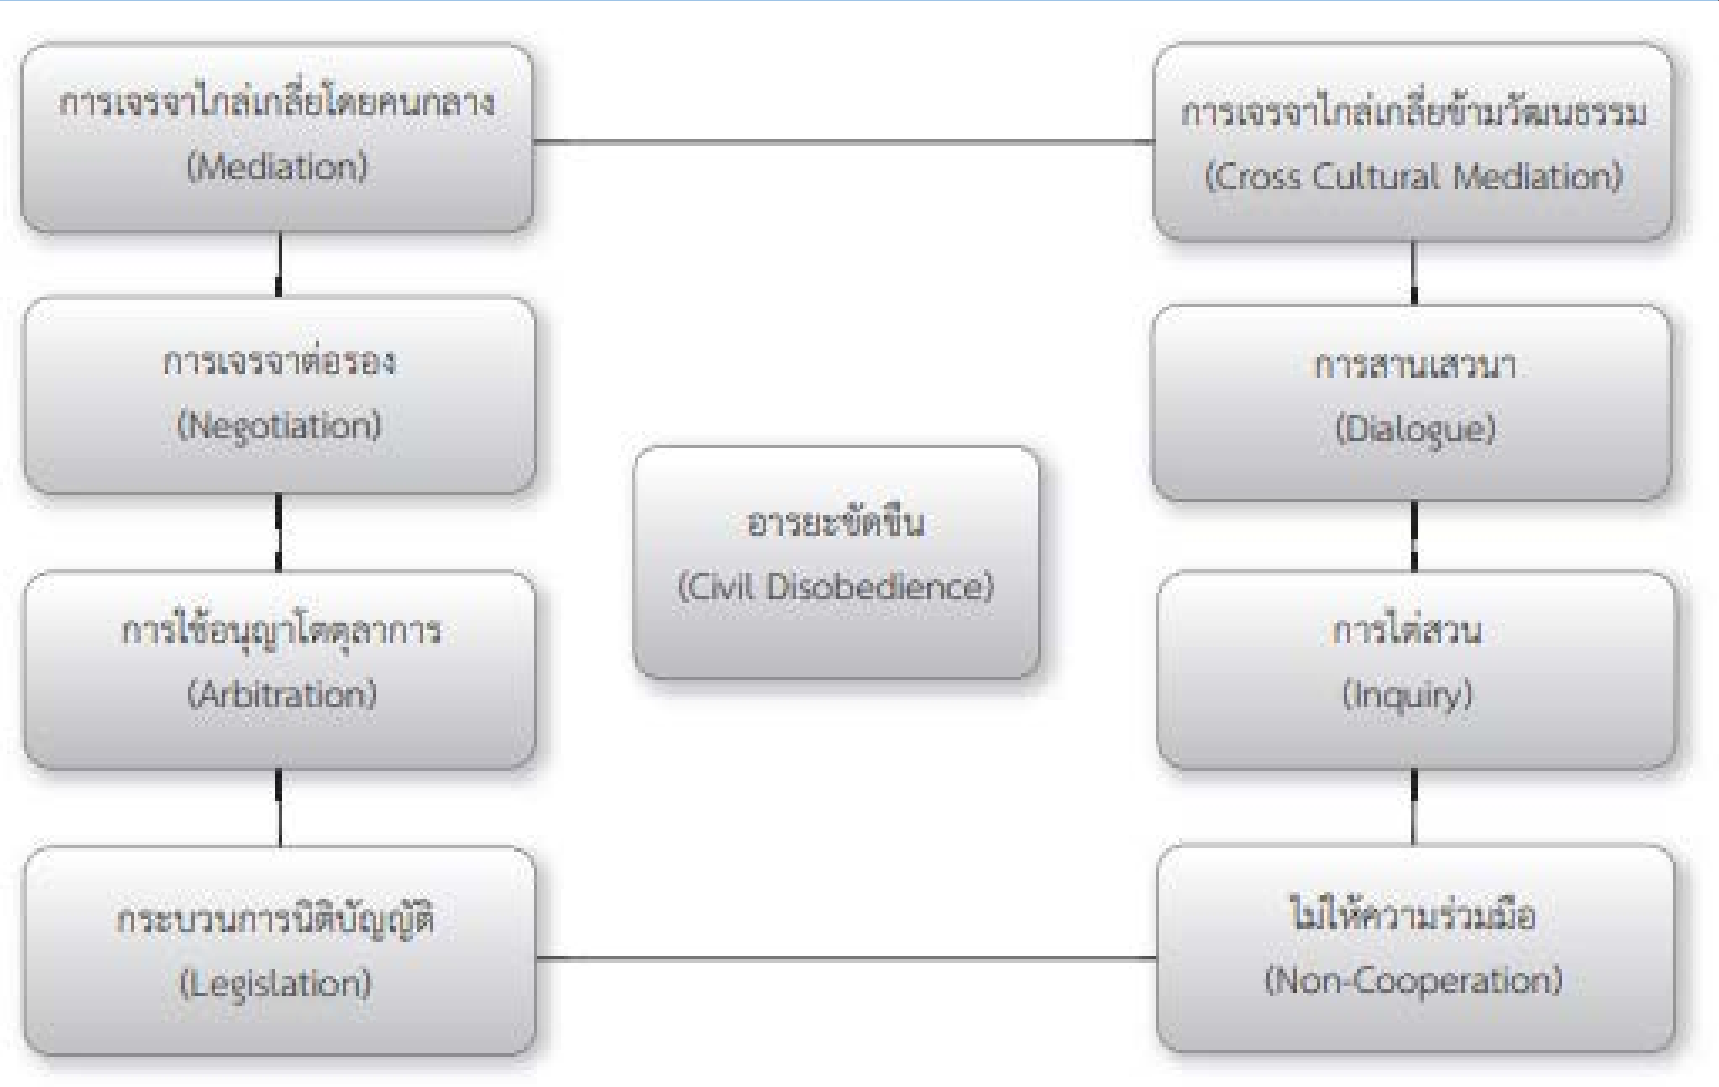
การเจรจาไกล่เกลี่ยโดยคนกลาง (Mediation)

การเจรจาไกล่เกลี่ยข้ามวัฒนธรรม (Cross Cultural Mediation)

การเจรจาต่อรอง (Negotiation)

การสานเสวนา (Dialogue)

อารยะขัดขืน (Civil Disobedience)

การใช้อนุญาโตตุลาการ (Arbitration)

การไต่สวน (Inquiry)

กระบวนการนิติบัญญัติ (Legislation)

ไม่ให้ความร่วมมือ (Non-Cooperation)